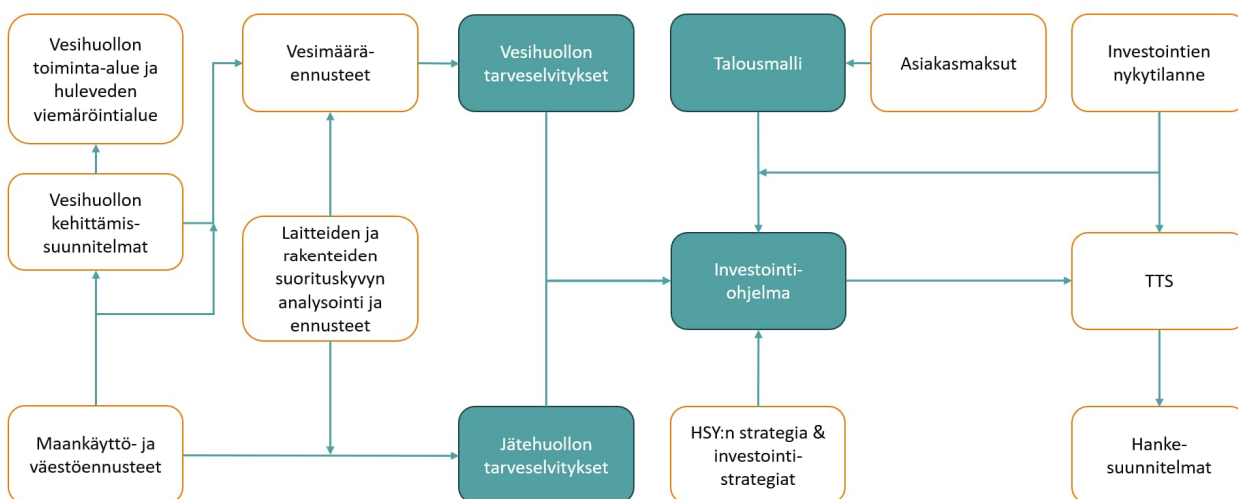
Vesihuollon toiminta-alue ja huleveden viemäröintialue

Vesimäärä-ennusteet

Vesihuollon tarveselvitykset

Talousmalli

Asiakasmaksut

Investointien nykytilanne

Vesihuollon kehittämis-suunnitelmat

Laitteiden ja rakenteiden suorituskyvyn analysointi ja ennusteet

Investointi-ohjelma

TTS

Maankäyttö- ja väestöennusteet

Jätehuollon tarveselvitykset

HSY:n strategia & investointi-strategiat

Hanke-suunnitelmat